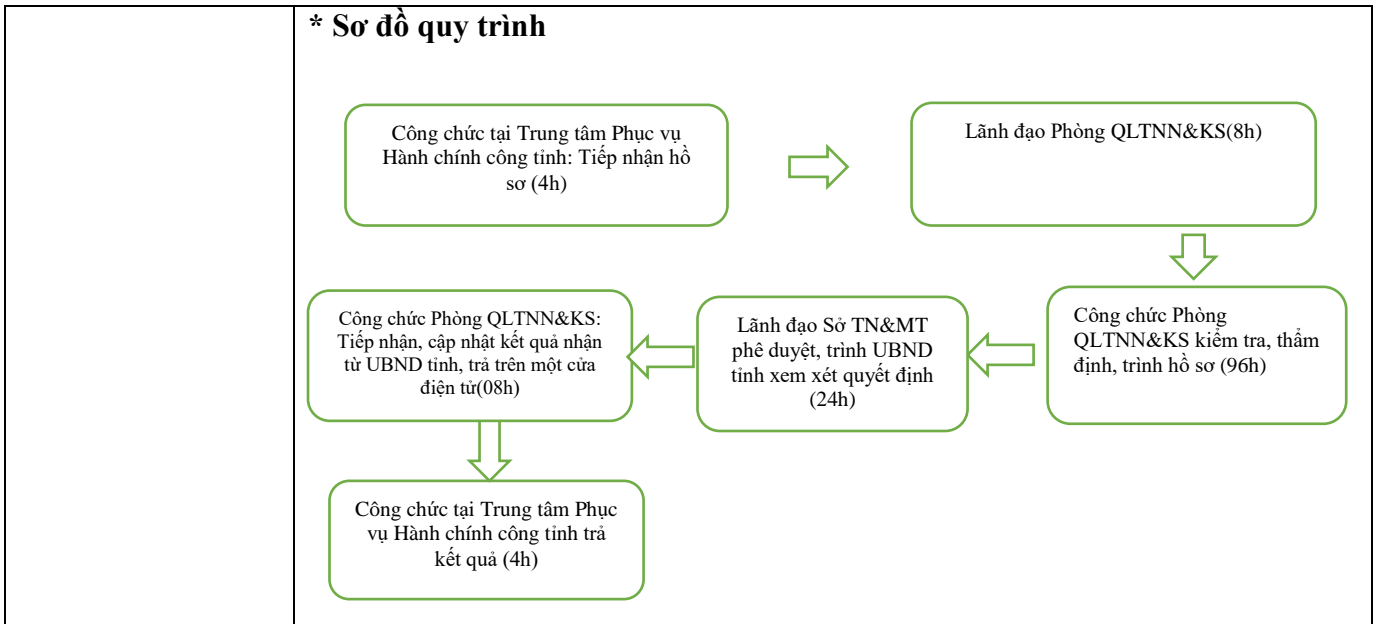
* Sơ đồ quy trình

Công chức tại Trung tâm Phục vụ Hành chính công tỉnh: Tiếp nhận hồ sơ (4h)

Lãnh đạo Phòng QLTNN&KS(8h)

Công chức Phòng QLTNN&KS kiểm tra, thẩm định, trình hồ sơ (96h)

Lãnh đạo Sở TN&MT phê duyệt, trình UBND tỉnh xem xét quyết định (24h)

Công chức Phòng QLTNN&KS: Tiếp nhận, cập nhật kết quả nhận từ UBND tỉnh, trả trên một cửa điện tử(08h)

Công chức tại Trung tâm Phục vụ Hành chính công tỉnh trả kết quả (4h)